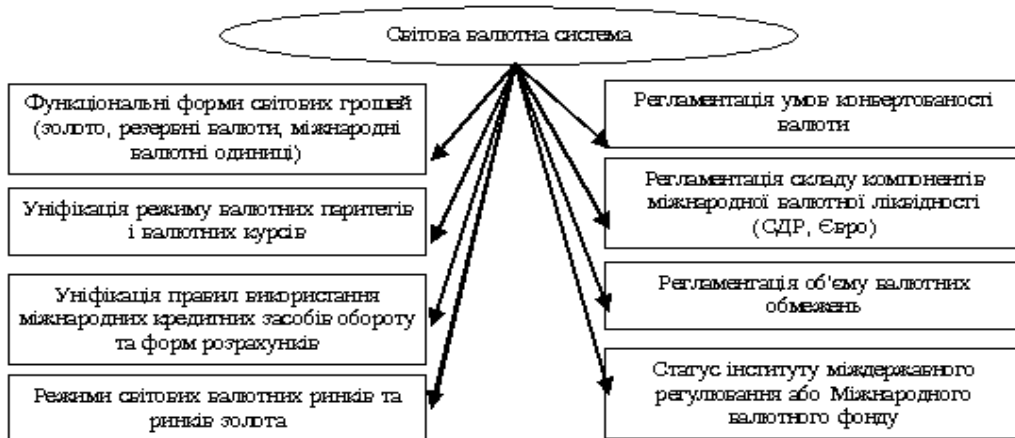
Світова валютна система

Функціональні форми світових грошей (золото, резервні валюти, міжнародні валютні одиниці)

Уніфікація режиму валютних паритетів і валютних курсів

Уніфікація правил використання міжнародних кредитних засобів обороту та форм розрахунків

Режими світових валютних ринків та ринків золота

Регламентація умов конвертованості валюти

Регламентація складу компонентів міжнародної валютної ліквідності (СДР, Євро)

Регламентація об'єму валютних обмежень

Статус інституту міждержавного регулювання або Міжнародного валютного фонду